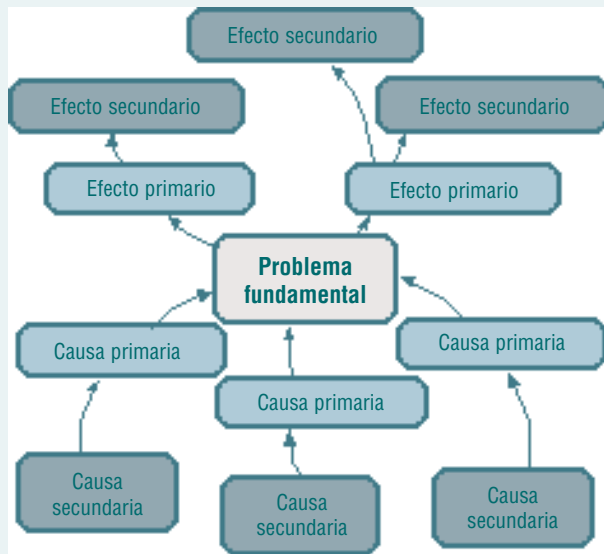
Efecto secundario

Efecto secundario

Efecto secundario

Efecto primario

Efecto primario

Problema fundamental

Causa primaria

Causa primaria

Causa primaria

Causa secundaria

Causa secundaria

Causa secundaria